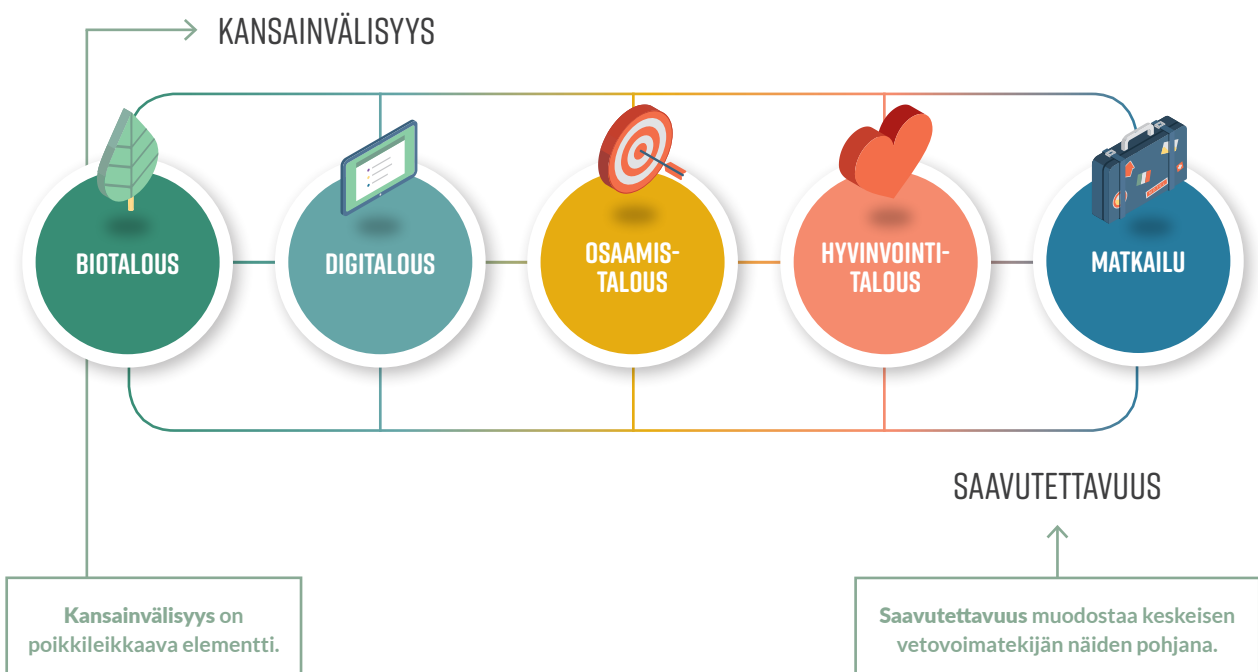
KANSAINVÄLISYYS

BIOTALOUS

DIGITALOUS

OSAAMISTALOUS

HYVINVOINTITALOUS

MATKAILU

SAAVUTETTAVUUS

**Kansainvälisyys** on poikkileikkaava elementti.

**Saavutettavuus** muodostaa keskeisen vetovoimatekijän näiden pohjana.